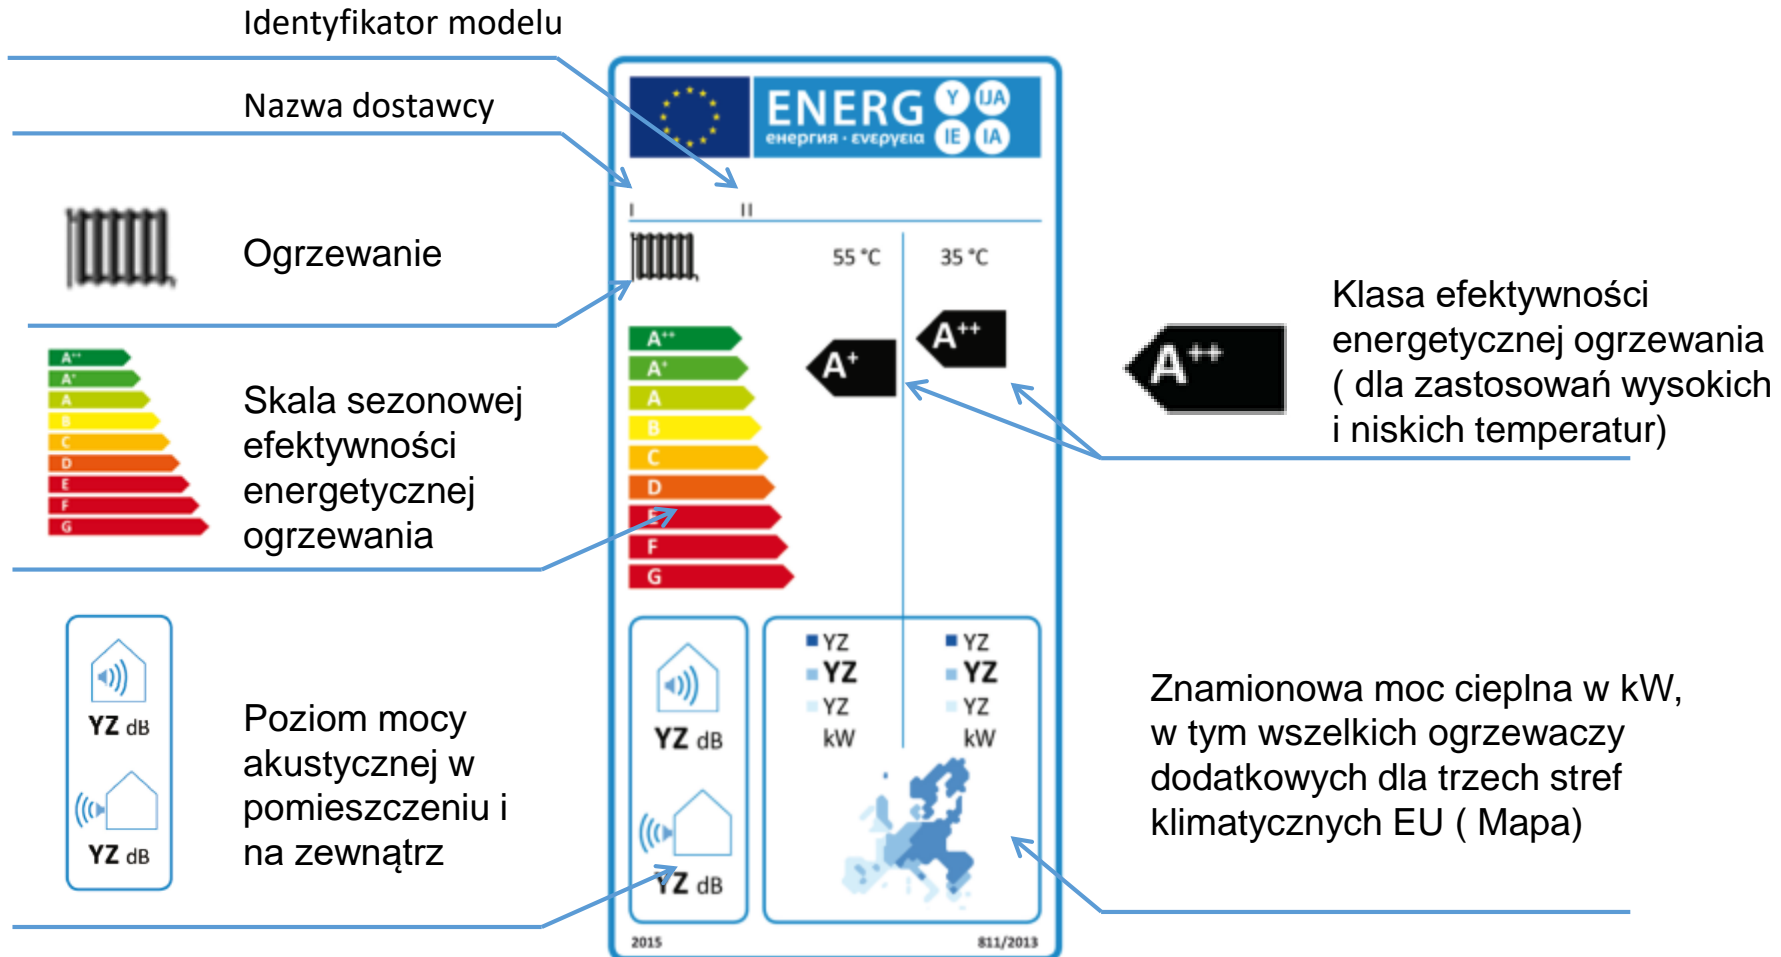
Identyfikator modelu

Nazwa dostawcy

ENERG Y IJA IE IA
енергия · ενεργεια

I II

Ogrzewanie

55 °C 35 °C

A++
A+
A
B
C
D
E
F
G

Skala sezonowej efektywności energetycznej ogrzewania

A+

A++

A++

Klasa efektywności energetycznej ogrzewania ( dla zastosowań wysokich i niskich temperatur)

YZ dB

YZ dB

Poziom mocy akustycznej w pomieszczeniu i na zewnątrz

YZ dB

YZ dB

YZ
YZ
YZ
kW

YZ
YZ
YZ
kW

Znamionowa moc cieplna w kW, w tym wszelkich ogrzewaczy dodatkowych dla trzech stref klimatycznych EU ( Mapa)

2015 811/2013